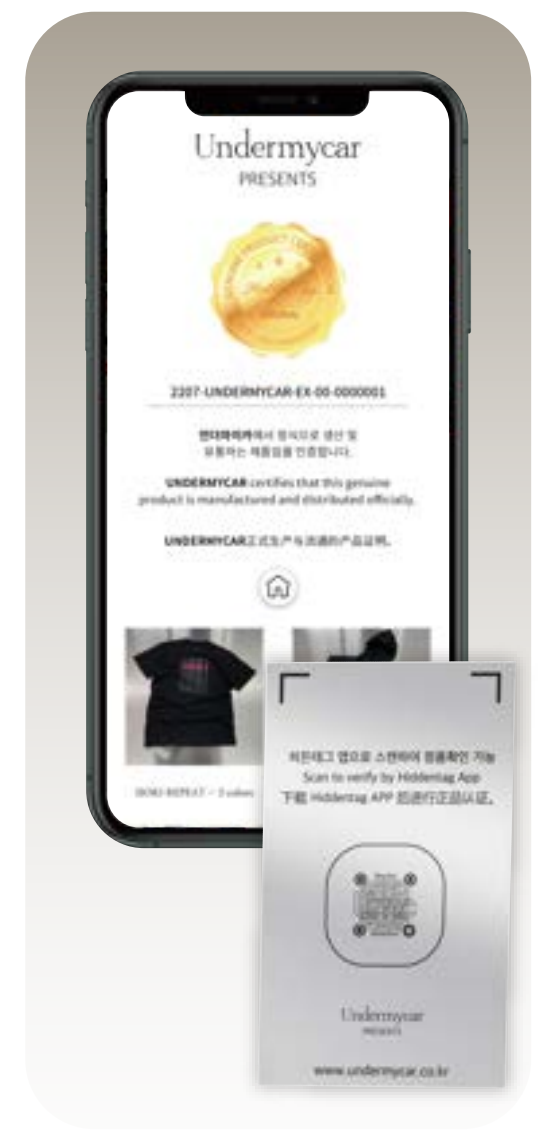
Undermycar
PRESENTS

2207-UNDERMYCAR-EX-00-0000001

언더마이카에서 정식으로 생산 및 유통하는 제품임을 인증합니다.

UNDERMYCAR certifies that this genuine product is manufactured and distributed officially.

UNDERMYCAR正式生产与流通的产品证明。

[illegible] - 3 colors

히든태그 앱으로 스캔하여 정품확인 가능
Scan to verify by Hiddentag App
下载 Hiddentag APP 扫描进行正品认证。

Undermycar
PRESENTS

www.undermycar.co.kr